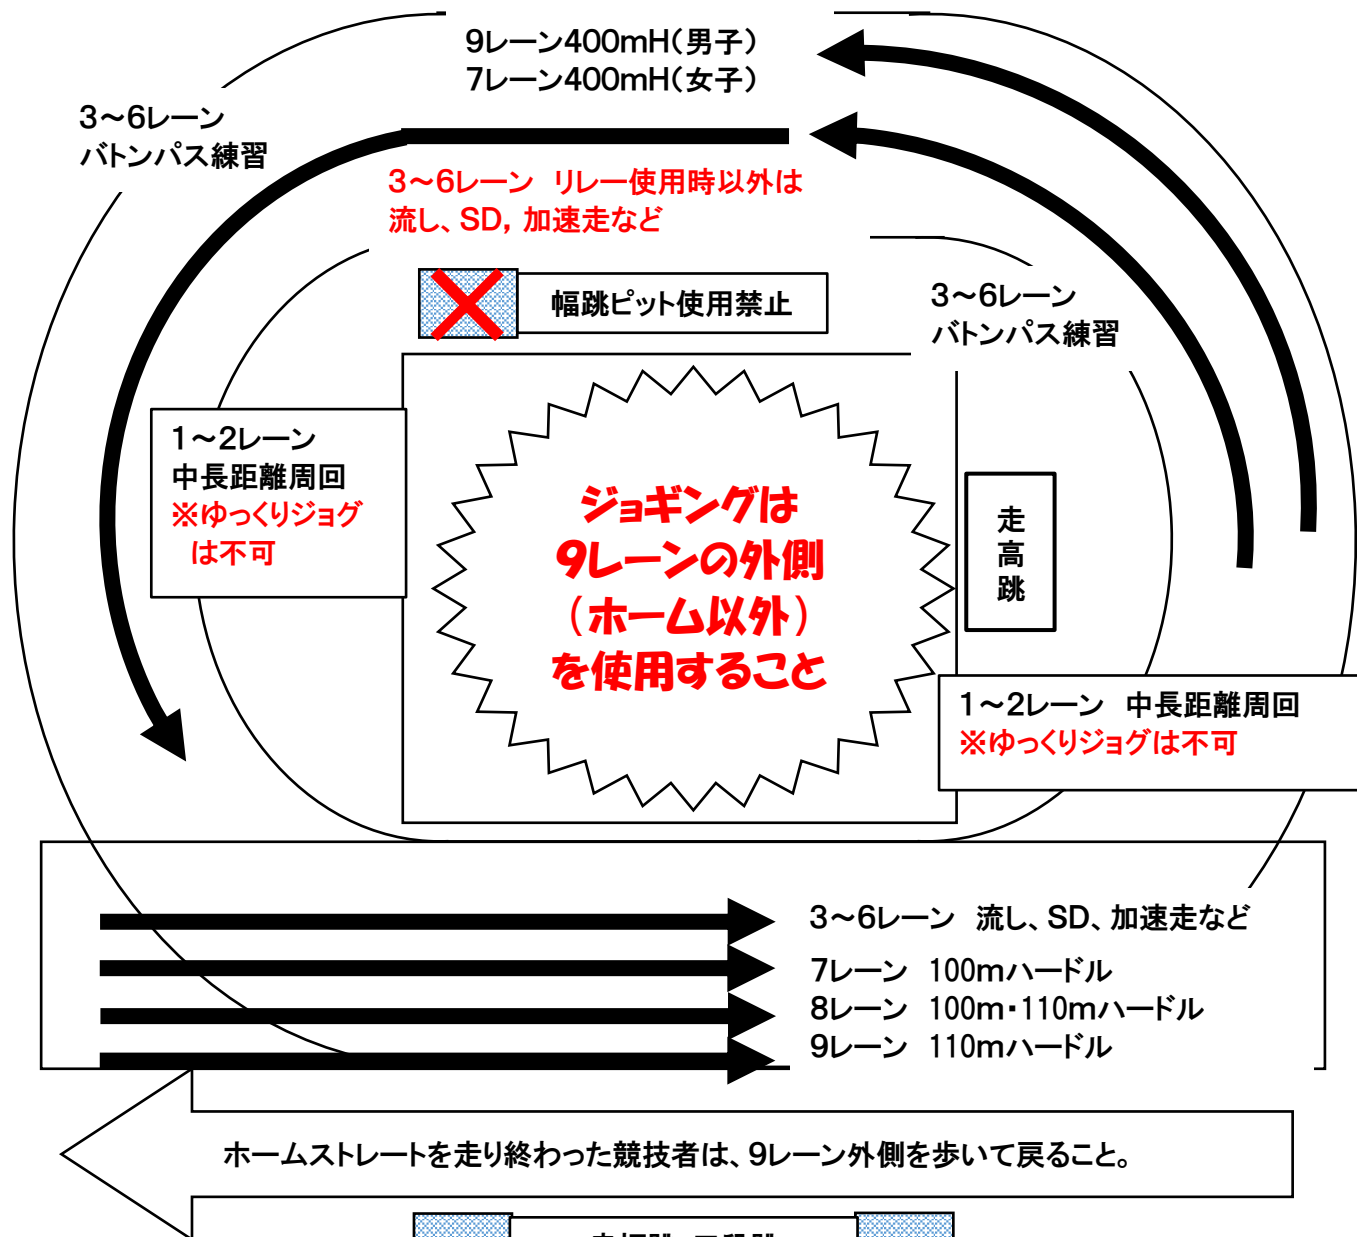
9レーン400mH（男子）
7レーン400mH（女子）

3～6レーン
バトンパス練習

3～6レーン　リレー使用時以外は
流し、SD，加速走など

幅跳ピット使用禁止

3～6レーン
バトンパス練習

1～2レーン
中長距離周回
※ゆっくりジョグ
は不可

ジョギングは
9レーンの外側
（ホーム以外）
を使用すること

走
高
跳

1～2レーン　中長距離周回
※ゆっくりジョグは不可

3～6レーン　流し、SD、加速走など
7レーン　100mハードル
8レーン　100m・110mハードル
9レーン　110mハードル

ホームストレートを走り終わった競技者は、9レーン外側を歩いて戻ること。

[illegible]